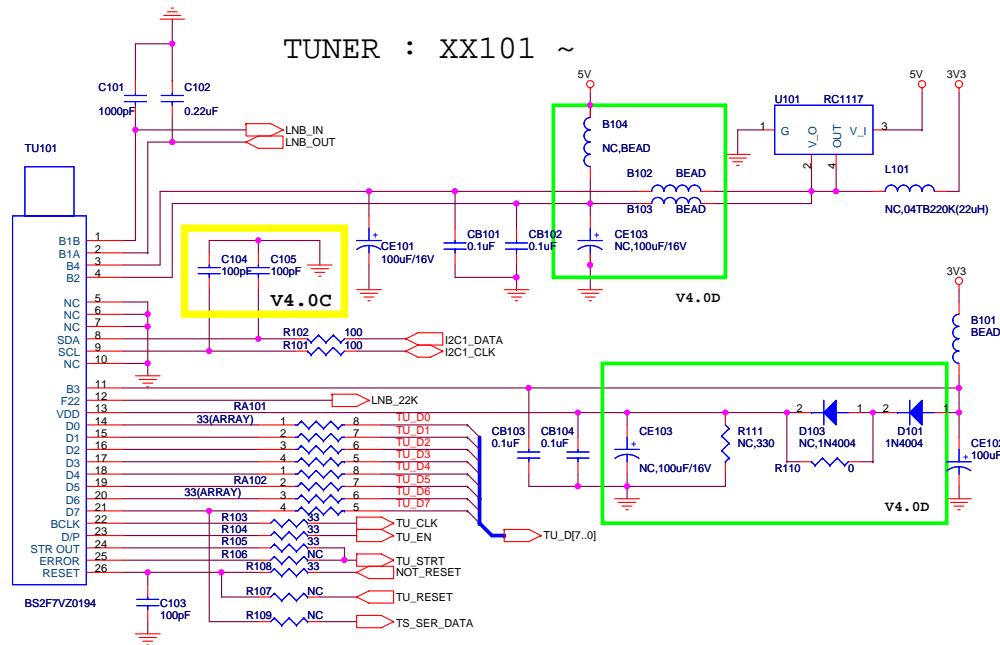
TUNER : XX101 ~

C101
1000pF
C102
0.22uF
LNB_IN
LNB_OUT
TU101
B1B 1
B1A 2
B4 3
B2 4
NC 5
NC 6
NC 7
SDA 8
SCL 9
NC 10
B3 11
F22 12
VDD 13
D0 14
D1 15
D2 16
D3 17
D4 18
D5 19
D6 20
D7 21
BCLK 22
D/P 23
STR OUT 24
ERROR 25
RESET 26
BS2F7VZ0194

C104
100pF
C105
100pF
V4.0C
R102 100
R101 100
I2C1_DATA
I2C1_CLK
CE101
100uF/16V
CB101
0.1uF
CB102
0.1uF
5V
B104
NC,BEAD
B102 BEAD
B103 BEAD
CE103
NC,100uF/16V
V4.0D
U101 RC1117
1 G V_O OUT V_I 3
2 4
5V 3V3
L101
NC,04TB220K(22uH)
3V3
B101
BEAD
LNB_22K
RA101
33(ARRAY)
1 8 TU_D0
2 7 TU_D1
3 6 TU_D2
4 5 TU_D3
1 8 TU_D4
2 7 TU_D5
3 6 TU_D6
4 5 TU_D7
RA102
33(ARRAY)
CB103
0.1uF
CB104
0.1uF
CE103
NC,100uF/16V
R111
NC,330
2 1 2 1
D103
NC,1N4004
D101
1N4004
R110 0
CE102
100uF
V4.0D
R103 33 TU_CLK
R104 33 TU_EN
R105 33
R106 NC TU_STRT
R108 33 NOT_RESET
TU_D[7..0]
C103
100pF
R107 NC TU_RESET
R109 NC TS_SER_DATA